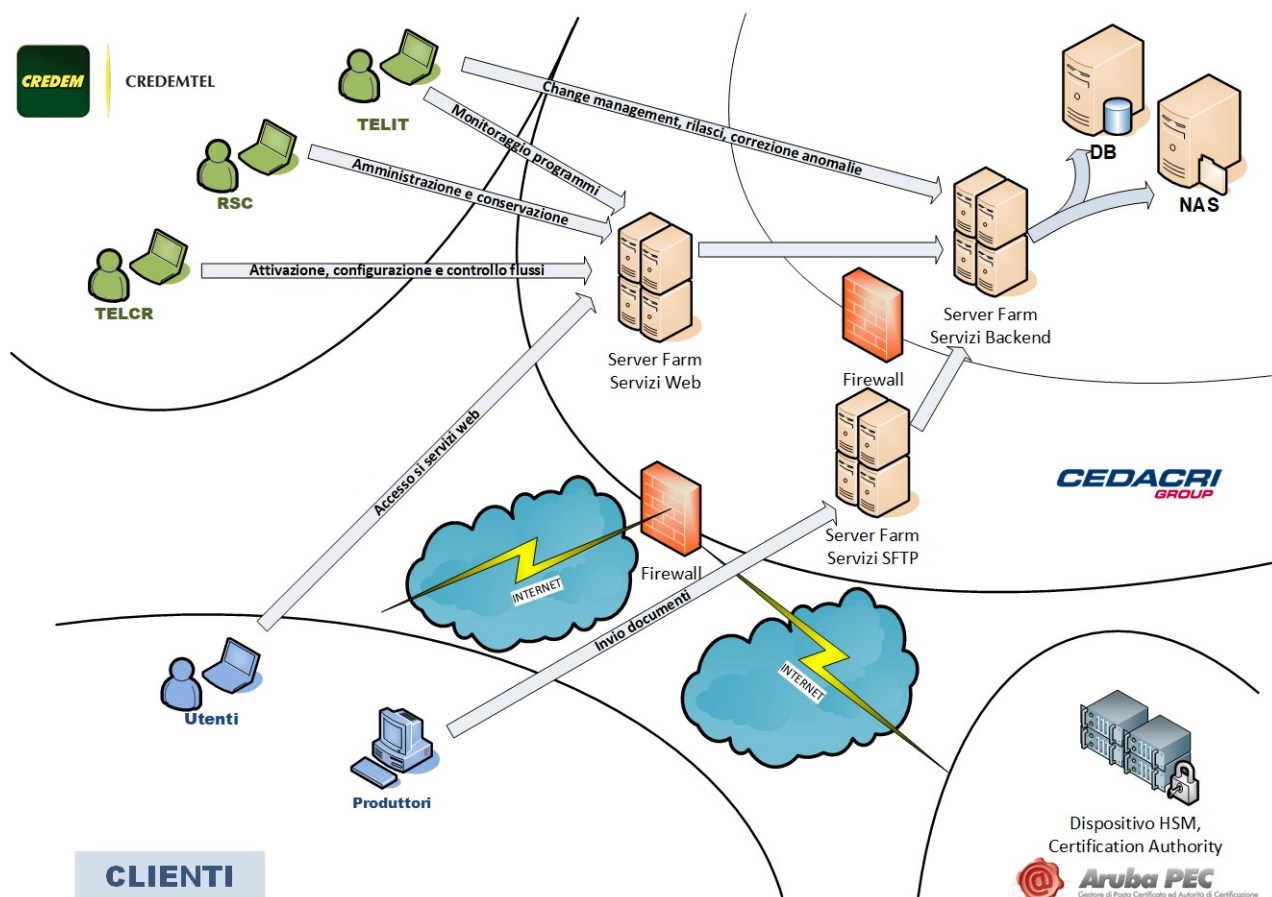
CREDEM CREDEMTEL

TELIT

RSC

TELCR

Change management, rilasci, correzione anomalie

Monitoraggio programmi

Amministrazione e conservazione

Attivazione, configurazione e controllo flussi

Server Farm
Servizi Web

DB

NAS

Server Farm
Servizi Backend

Firewall

Server Farm
Servizi SFTP

CEDACRI GROUP

Accesso si servizi web

INTERNET

Firewall

Invio documenti

INTERNET

Utenti

Produttori

Dispositivo HSM,
Certification Authority

Aruba PEC
Gestore di Posta Certificata ed Autorità di Certificazione

CLIENTI